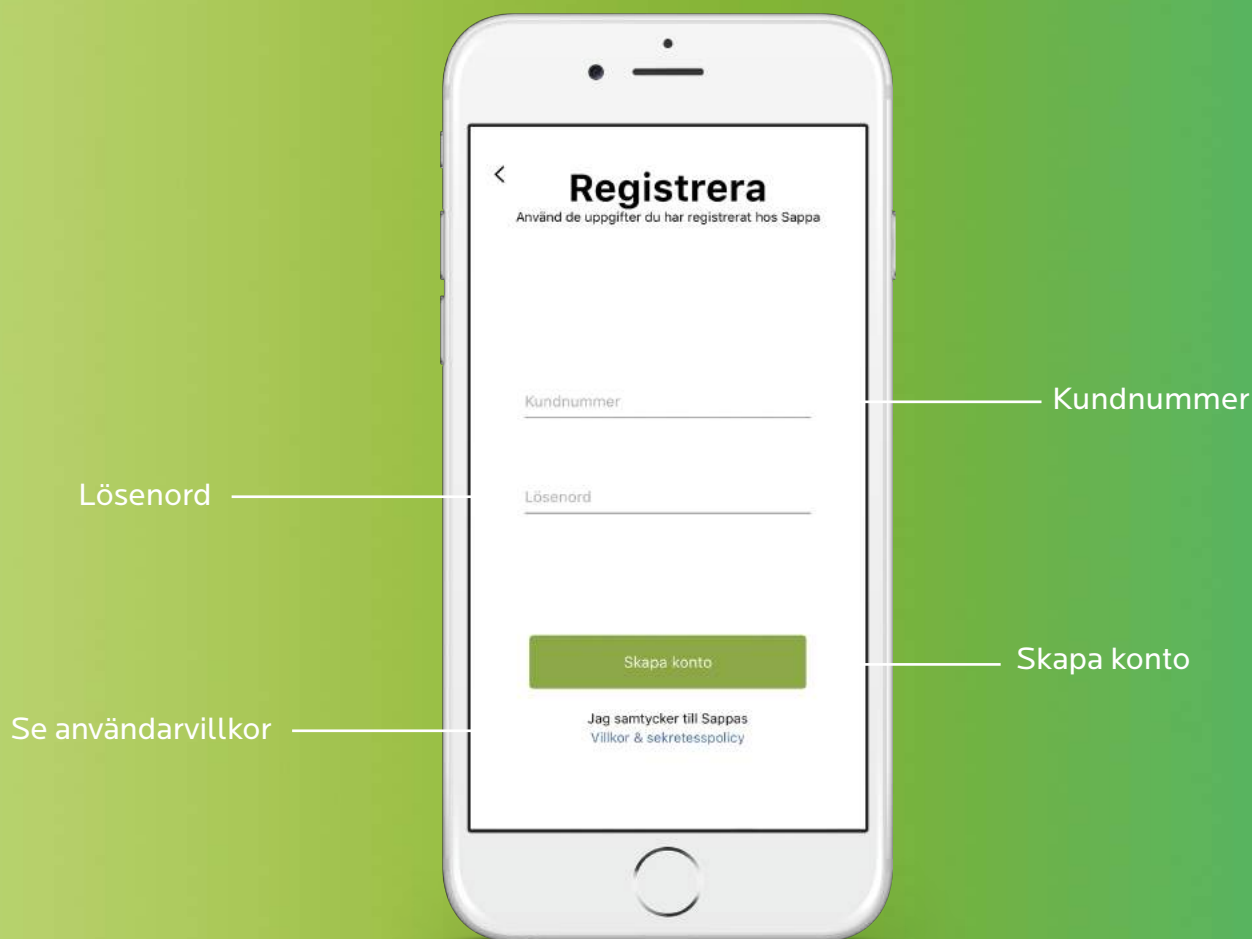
<

Registrera

Använd de uppgifter du har registrerat hos Sappa

Kundnummer

Kundnummer

Lösenord

Lösenord

Skapa konto

Skapa konto

Se användarvillkor

Jag samtycker till Sappas
Villkor & sekretesspolicy